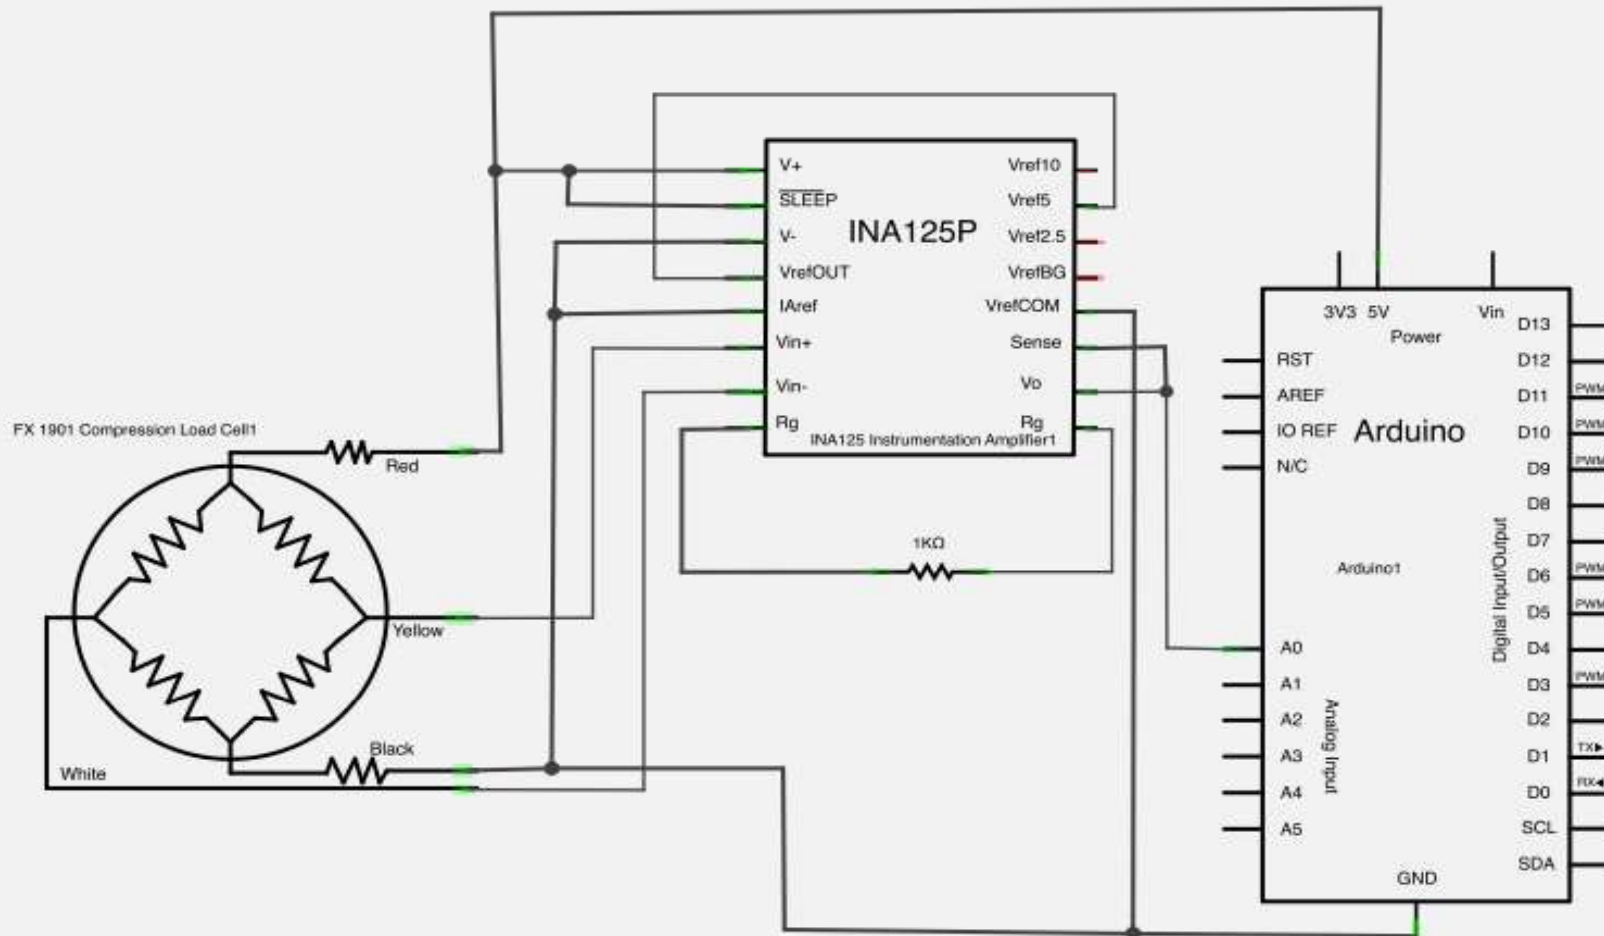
V+
$\overline{SLEEP}$
V-
VrefOUT
IAref
Vin+
Vin-
Rg
INA125P
Vref10
Vref5
Vref2.5
VrefBG
VrefCOM
Sense
Vo
Rg
INA125 Instrumentation Amplifier1

FX 1901 Compression Load Cell1
Red
Yellow
Black
White

1KΩ

3V3 5V
Power
Vin
RST
AREF
IO REF
N/C
Arduino
Arduino1
A0
A1
A2
A3
A4
A5
Analog Input
D13
D12
D11
D10
D9
D8
D7
D6
D5
D4
D3
D2
D1
D0
SCL
SDA
PWM
PWM
PWM
PWM
PWM
PWM
TX▶
RX◀
Digital Input/Output
GND